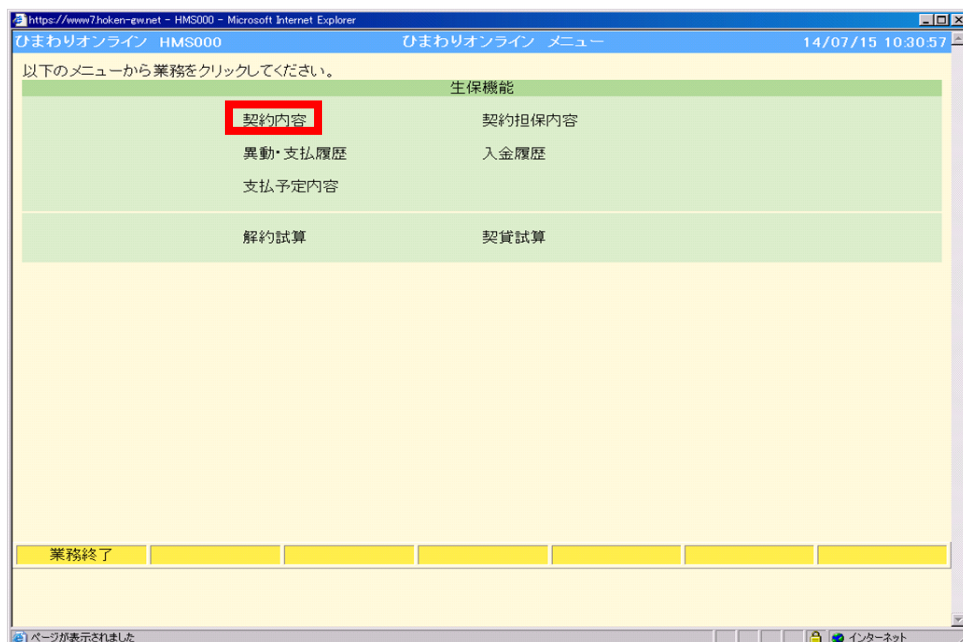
https://www7.hoken-gw.net - HMS000 - Microsoft Internet Explorer

ひまわりオンライン HMS000 ひまわりオンライン メニュー 14/07/15 10:30:57

以下のメニューから業務をクリックしてください。

生保機能

契約内容 契約担保内容

異動・支払履歴 入金履歴

支払予定内容

解約試算 契貸試算

業務終了

ページが表示されました インターネット